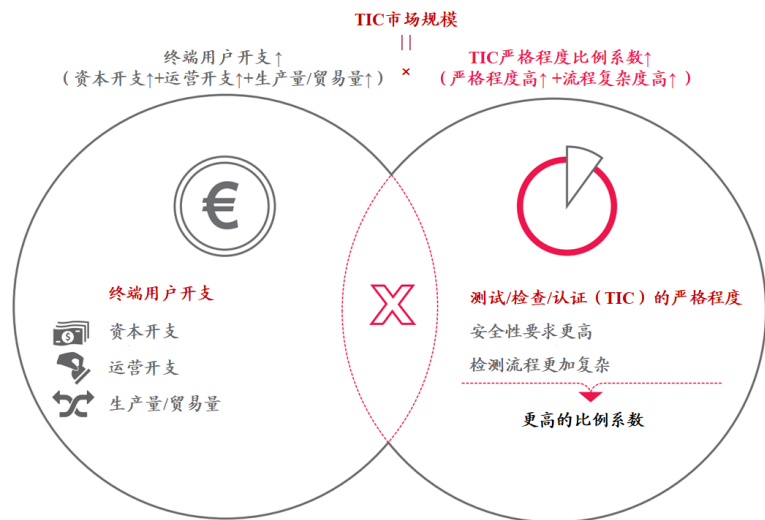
TIC市场规模

||

终端用户开支↑
（资本开支↑+运营开支↑+生产量/贸易量↑）

×

TIC严格程度比例系数↑
（严格程度高↑+流程复杂度高↑）

€

终端用户开支

资本开支

运营开支

生产量/贸易量

X

测试/检查/认证（TIC）的严格程度

安全性要求更高

检测流程更加复杂

更高的比例系数